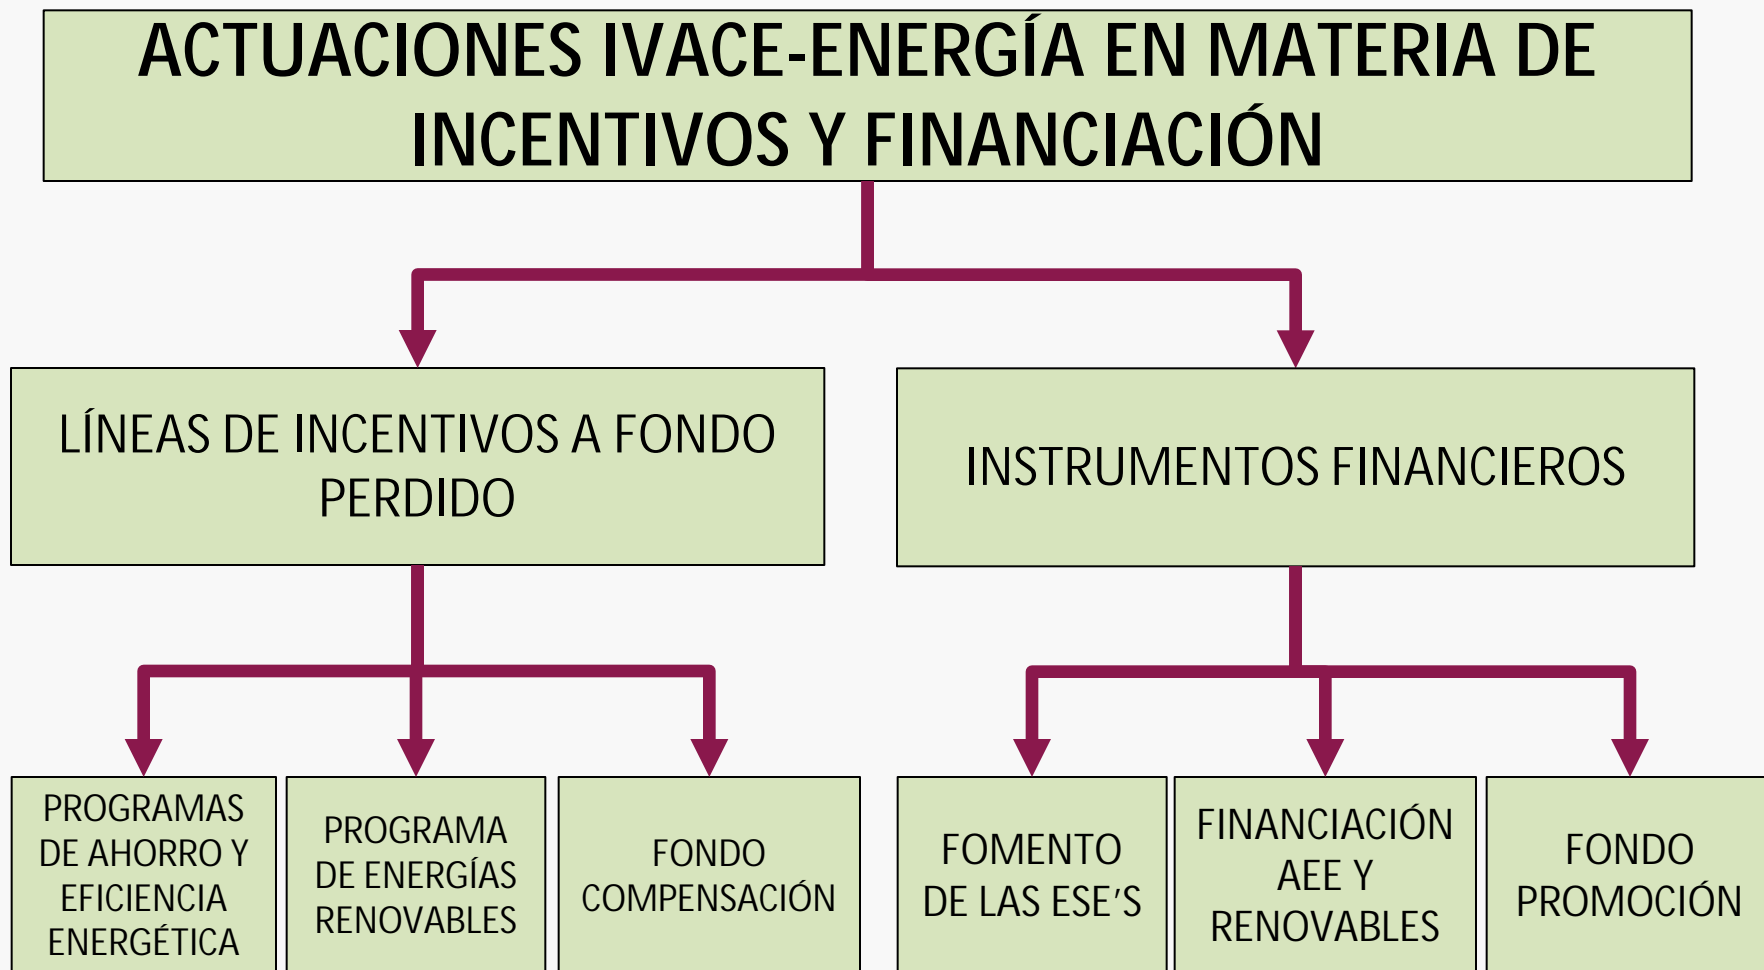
ACTUACIONES IVACE-ENERGÍA EN MATERIA DE INCENTIVOS Y FINANCIACIÓN

LÍNEAS DE INCENTIVOS A FONDO PERDIDO

INSTRUMENTOS FINANCIEROS

PROGRAMAS DE AHORRO Y EFICIENCIA ENERGÉTICA

PROGRAMA DE ENERGÍAS RENOVABLES

FONDO COMPENSACIÓN

FOMENTO DE LAS ESE'S

FINANCIACIÓN AEE Y RENOVABLES

FONDO PROMOCIÓN